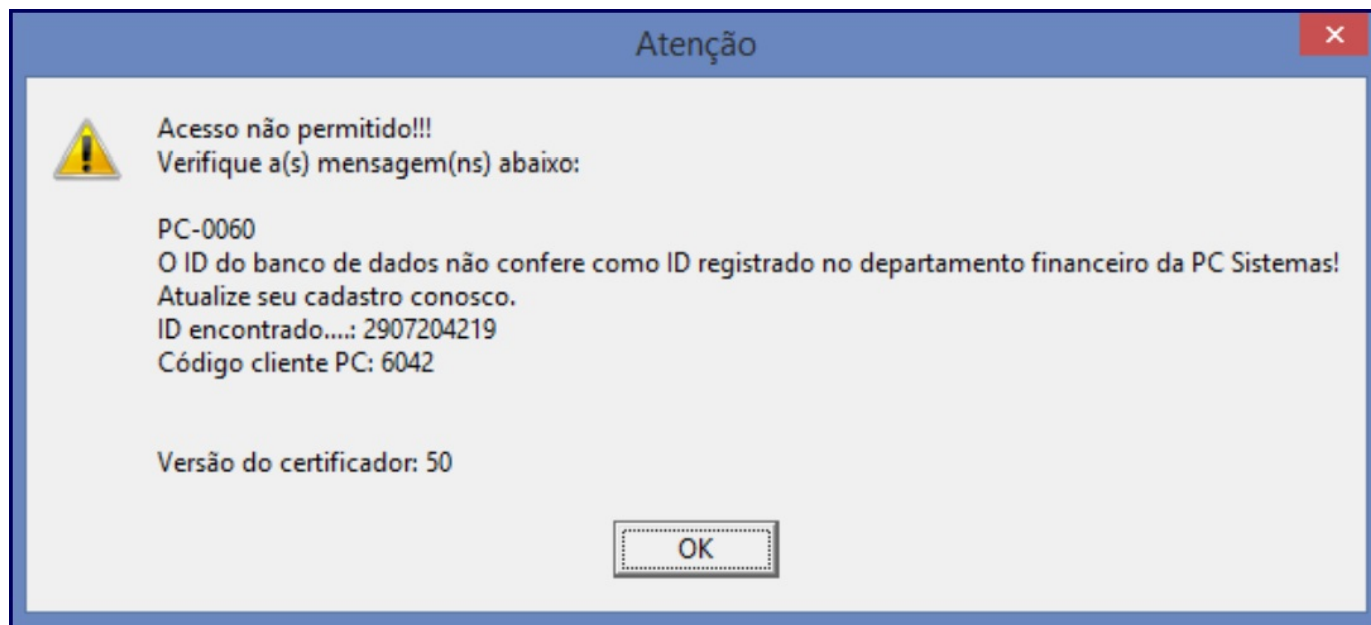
Atenção

Acesso não permitido!!!
Verifique a(s) mensagem(ns) abaixo:

PC-0060
O ID do banco de dados não confere como ID registrado no departamento financeiro da PC Sistemas!
Atualize seu cadastro conosco.
ID encontrado....: 2907204219
Código cliente PC: 6042

Versão do certificador: 50

OK